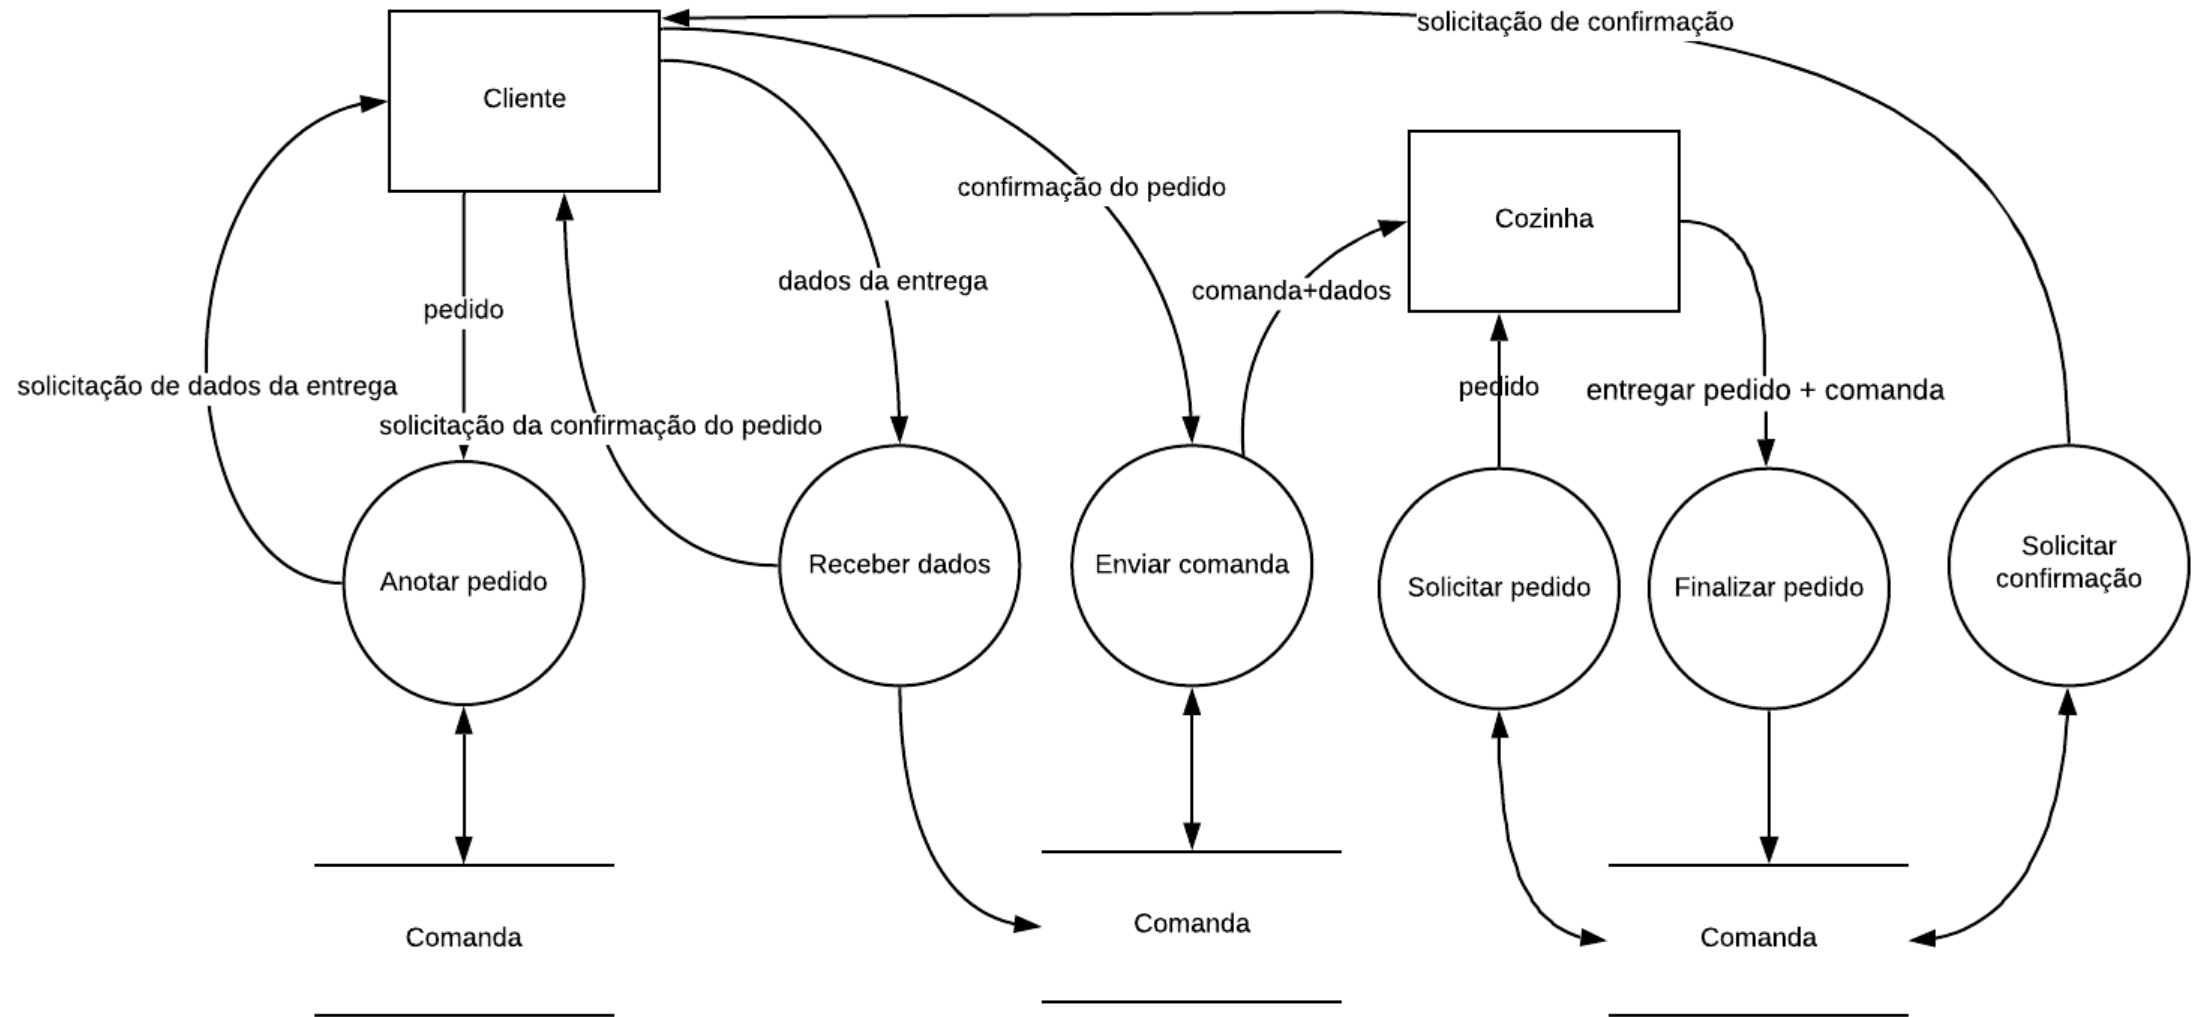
solicitação de confirmação

Cliente

confirmação do pedido

Cozinha

dados da entrega

comanda+dados

pedido

solicitação de dados da entrega

solicitação da confirmação do pedido

pedido

entregar pedido + comanda

Anotar pedido

Receber dados

Enviar comanda

Solicitar pedido

Finalizar pedido

Solicitar confirmação

Comanda

Comanda

Comanda